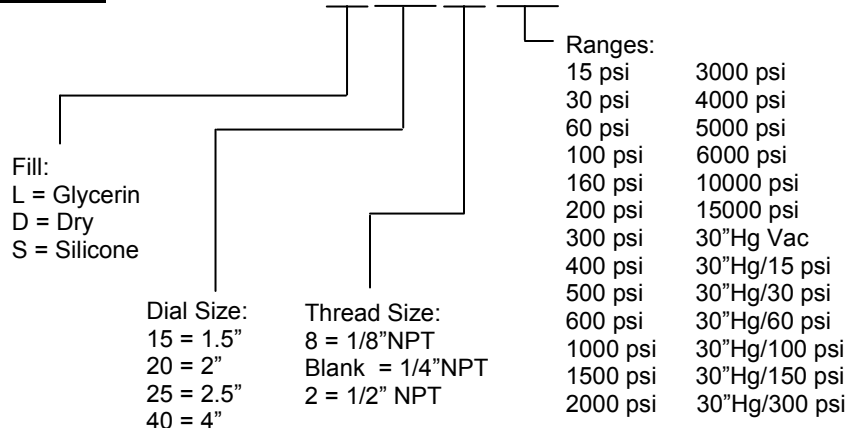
Ranges:

| | |
|---|---|
| 15 psi | 3000 psi |
| 30 psi | 4000 psi |
| 60 psi | 5000 psi |
| 100 psi | 6000 psi |
| 160 psi | 10000 psi |
| 200 psi | 15000 psi |
| 300 psi | 30"Hg Vac |
| 400 psi | 30"Hg/15 psi |
| 500 psi | 30"Hg/30 psi |
| 600 psi | 30"Hg/60 psi |
| 1000 psi | 30"Hg/100 psi |
| 1500 psi | 30"Hg/150 psi |
| 2000 psi | 30"Hg/300 psi |

Fill:
L = Glycerin
D = Dry
S = Silicone

Dial Size:
15 = 1.5"
20 = 2"
25 = 2.5"
40 = 4"

Thread Size:
8 = 1/8"NPT
Blank = 1/4"NPT
2 = 1/2" NPT